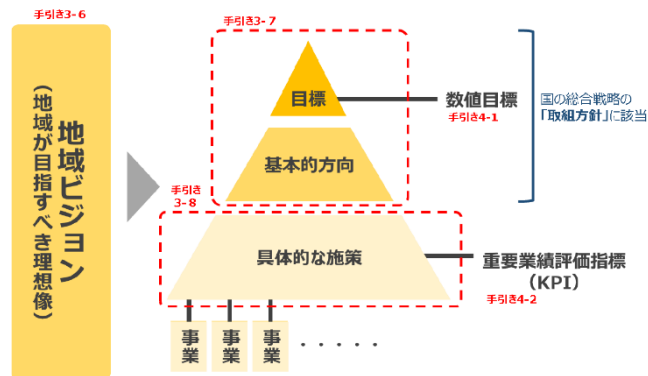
手引き3-6

地域ビジョン
（地域が目指すべき理想像）

手引き3-7

目標

基本的方向

数値目標
手引き4-1

国の総合戦略の「取組方針」に該当

手引き3-8

具体的な施策

重要業績評価指標（KPI）
手引き4-2

事業
事業
事業
・・・・・